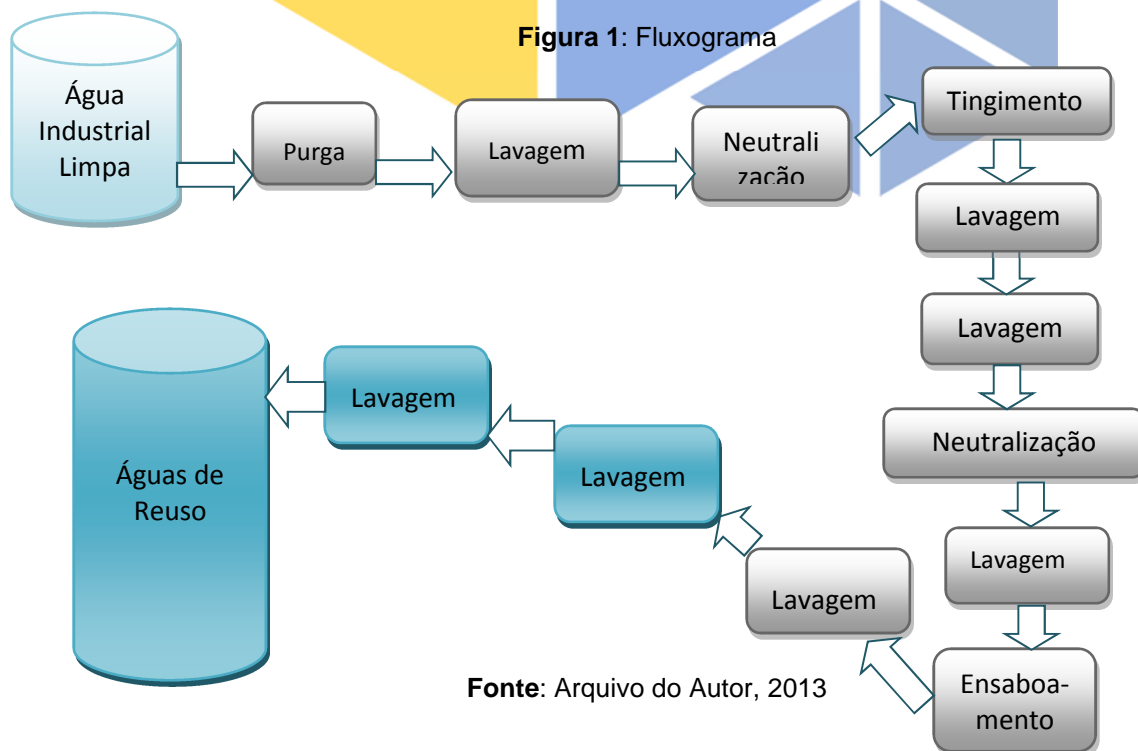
**Figura 1**: Fluxograma

Água Industrial Limpa

Purga

Lavagem

Neutrali zação

Tingimento

Lavagem

Lavagem

Neutralização

Lavagem

Ensaboa-mento

Lavagem

Lavagem

Lavagem

Águas de Reuso

**Fonte**: Arquivo do Autor, 2013